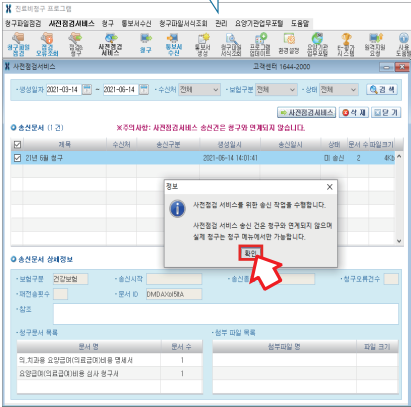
진료비청구 프로그램
청구파일점검 사전점검서비스 청구 통보서수신 청구파일서식조회 관리 요양기관업무포털 도움말
사전점검서비스 고객센터 1644-2000
생성일자 2021-03-14 ~ 2021-06-14 수신처 전체 보험구분 전체 상태 전체 검색
사전점검서비스 삭제 닫기
송신문서 (1건) ※주의사항: 사전점검서비스 송신건은 청구와 연계되지 않습니다.
| | 제목 | 수신처 | 송신구분 | 생성일시 | 송신일시 | 상태 | 문서 수 | 파일크기 |
|---|---|---|---|---|---|---|---|---|
| ☑ | 21년 6월 청구 | | | 2021-06-14 14:01:41 | | 미 송신 | 2 | 4Kb |
정보
사전점검 서비스를 위한 송신 작업을 수행합니다.
사전점검 서비스 송신 건은 청구와 연계되지 않으며 실제 청구는 청구 메뉴에서만 가능합니다.
확인
송신문서 상세정보
보험구분 건강보험 송신자 송신일 청구오류건수
제출유형 문서 ID DMDAX/0/58A
참조
청구문서 목록
| 문서 명 | 문서 수 |
|---|---|
| 의,치과용 요양급여(의료급여)비용 명세서 | 1 |
| 요양급여(의료급여)비용 심사 청구서 | 1 |
첨부 파일 목록
| 첨부파일 명 | 파일 크기 |
|---|---|